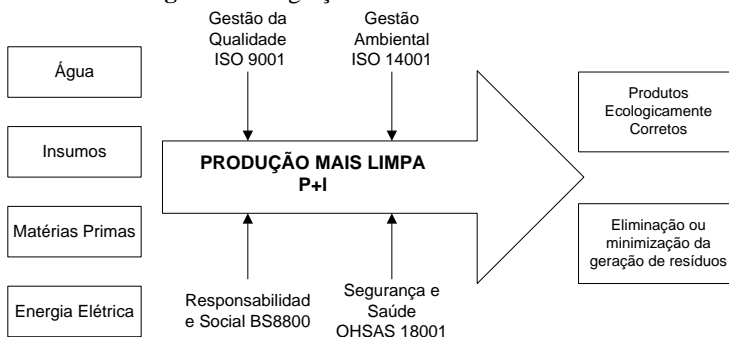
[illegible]

Gestão da Qualidade ISO 9001

Gestão Ambiental ISO 14001

Água

Insumos

Matérias Primas

Energia Elétrica

PRODUÇÃO MAIS LIMPA P+l

Produtos Ecologicamente Corretos

Eliminação ou minimização da geração de resíduos

Responsabilidad e Social BS8800

Segurança e Saúde OHSAS 18001